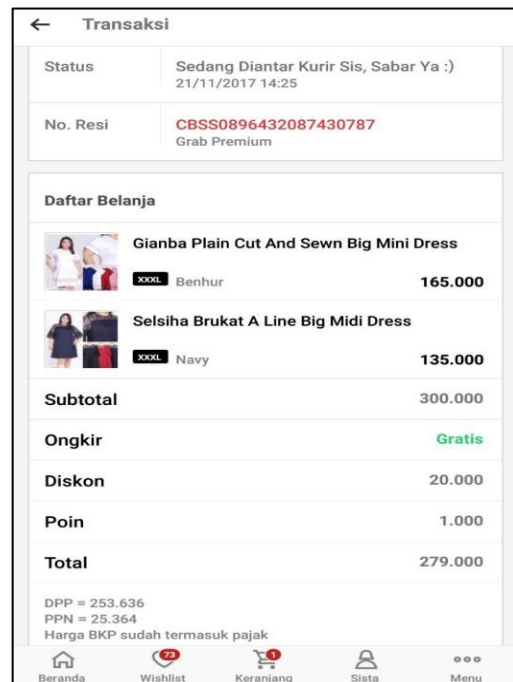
← Transaksi

| Status | Sedang Diantar Kurir Sis, Sabar Ya :) 21/11/2017 14:25 |
|---|---|
| No. Resi | CBSS0896432087430787 Grab Premium |

Daftar Belanja

Gianba Plain Cut And Sewn Big Mini Dress
XXXL Benhur 165.000

Selsiha Brukat A Line Big Midi Dress
XXXL Navy 135.000

| | |
|---|---|
| Subtotal | 300.000 |
| Ongkir | Gratis |
| Diskon | 20.000 |
| Poin | 1.000 |
| Total | 279.000 |

DPP = 253.636
PPN = 25.364
Harga BKP sudah termasuk pajak

Beranda Wishlist 73 Keranjang 1 Sista Menu